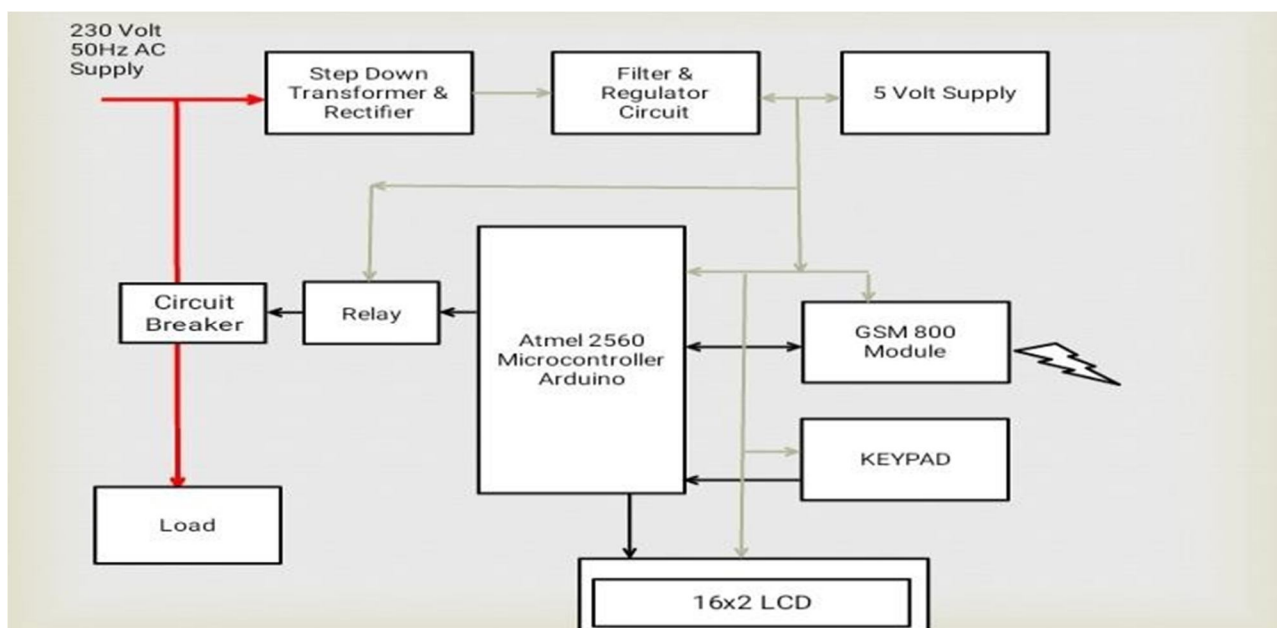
230 Volt 50Hz AC Supply

Step Down Transformer & Rectifier

Filter & Regulator Circuit

5 Volt Supply

Circuit Breaker

Relay

Atmel 2560 Microcontroller Arduino

GSM 800 Module

KEYPAD

Load

16x2 LCD